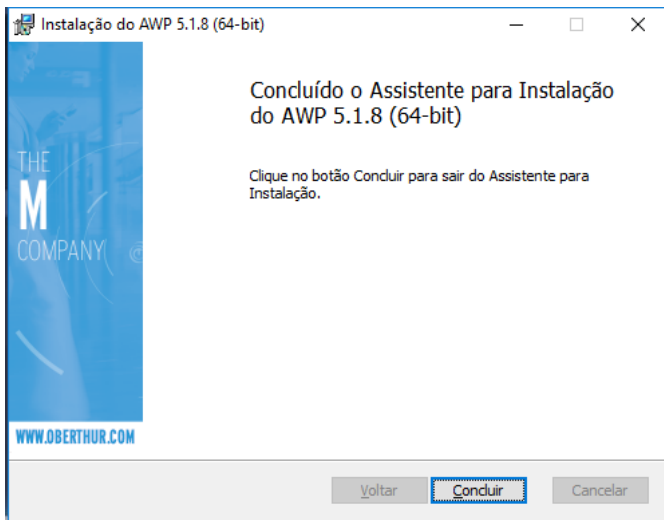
Instalação do AWP 5.1.8 (64-bit)

THE
M
COMPANY

WWW.OBERTHUR.COM

Concluído o Assistente para Instalação do AWP 5.1.8 (64-bit)

Clique no botão Concluir para sair do Assistente para Instalação.

Voltar
Concluir
Cancelar